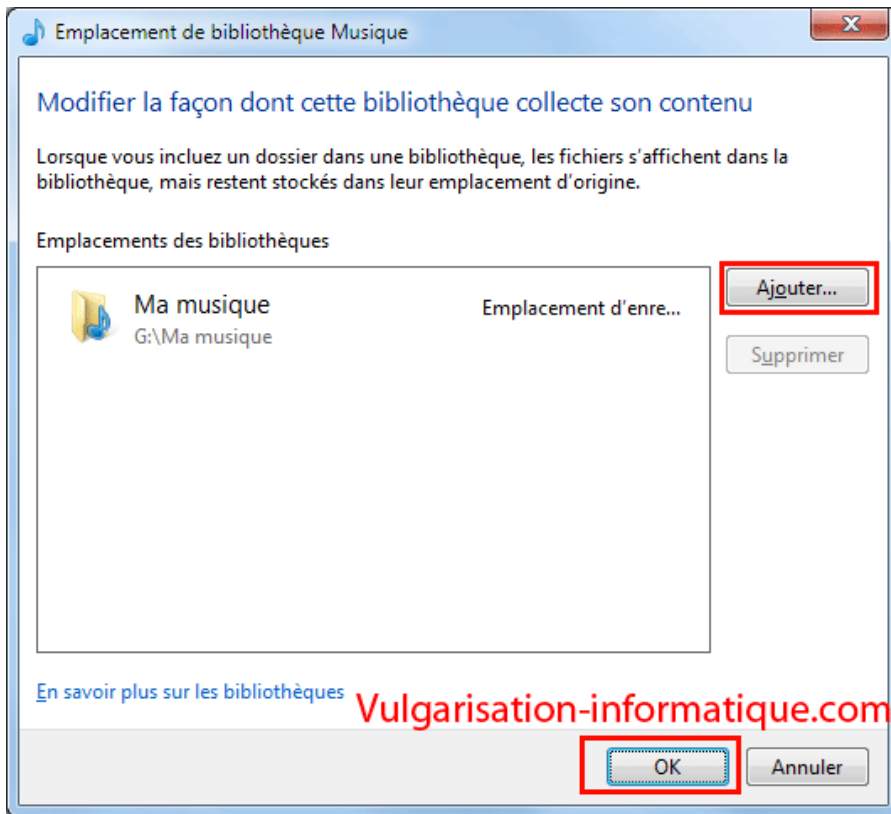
Emplacement de bibliothèque Musique

Modifier la façon dont cette bibliothèque collecte son contenu

Lorsque vous incluez un dossier dans une bibliothèque, les fichiers s'affichent dans la bibliothèque, mais restent stockés dans leur emplacement d'origine.

Emplacements des bibliothèques

Ma musique
G:\Ma musique

Emplacement d'enre...

Ajouter...

Supprimer

En savoir plus sur les bibliothèques

Vulgarisation-informatique.com

OK

Annuler